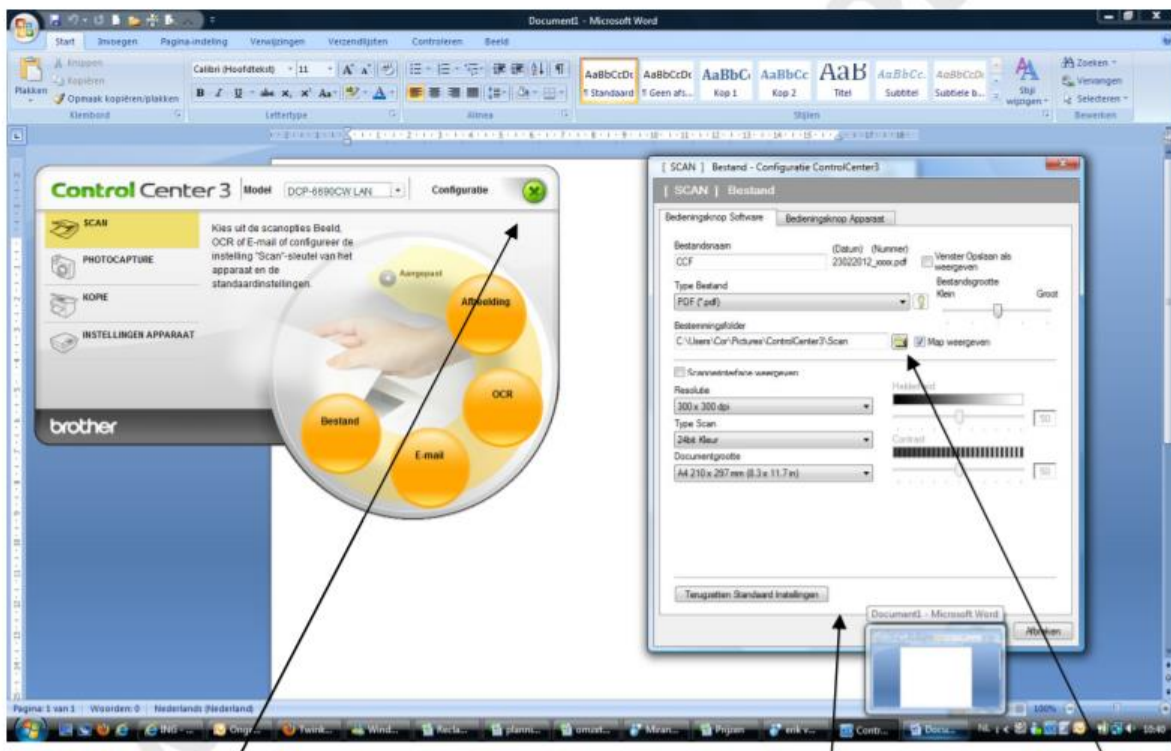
Document1 - Microsoft Word

Start Invoegen Pagina-indeling Verwijzingen Verzendlijsten Controleren Beeld

Knippen
Kopiëren
Plakken
Opmaak kopiëren/plakken
Klembord

Calibri (Hoofdtekst) 11
Lettertype

Alinea

AaBbCcDc ¶ Standaard
AaBbCcDc ¶ Geen afs...
AaBbC Kop 1
AaBbCc Kop 2
AaB Titel
AaBbCc. Subtitel
AaBbCcDc Subtiele b...
Stijl wijzigen
Stijlen

Zoeken
Vervangen
Selecteren
Bewerken

Control Center 3 Model DCP-6690CW LAN Configuratie

SCAN
PHOTOCAPTURE
KOPIE
INSTELLINGEN APPARAAT

Kies uit de scanopties Beeld, OCR of E-mail of configureer de instelling "Scan"-sleutel van het apparaat en de standaardinstellingen.

Aangepast
Afbeelding
OCR
Bestand
E-mail

brother

[ SCAN ] Bestand - Configuratie ControlCenter3

[ SCAN ] Bestand

Bedieningsknop Software Bedieningsknop Apparaat

Bestandsnaam
CCF
(Datum) (Nummer)
23022012_xxxx.pdf
Venster Opslaan als weergeven

Type Bestand
PDF (*.pdf)
Bestandsgrootte
Klein Groot

Bestemmingsfolder
C:\Users\Cor\Pictures\ControlCenter3\Scan
Map weergeven

Scannerinterface weergeven
Resolutie
300 x 300 dpi
Helderheid
50
Type Scan
24bit Kleur
Contrast
Documentgrootte
A4 210 x 297 mm (8.3 x 11.7 in)
50

Terugzetten Standaard Instellingen

Document1 - Microsoft Word

Afbreken

Pagina: 1 van 1 Woorden: 0 Nederlands (Nederland)
100%

Ongr... Twink... Wind... Recla... planni... omzet... Miran... Pipan erik v... Contr... Docu...
10:49